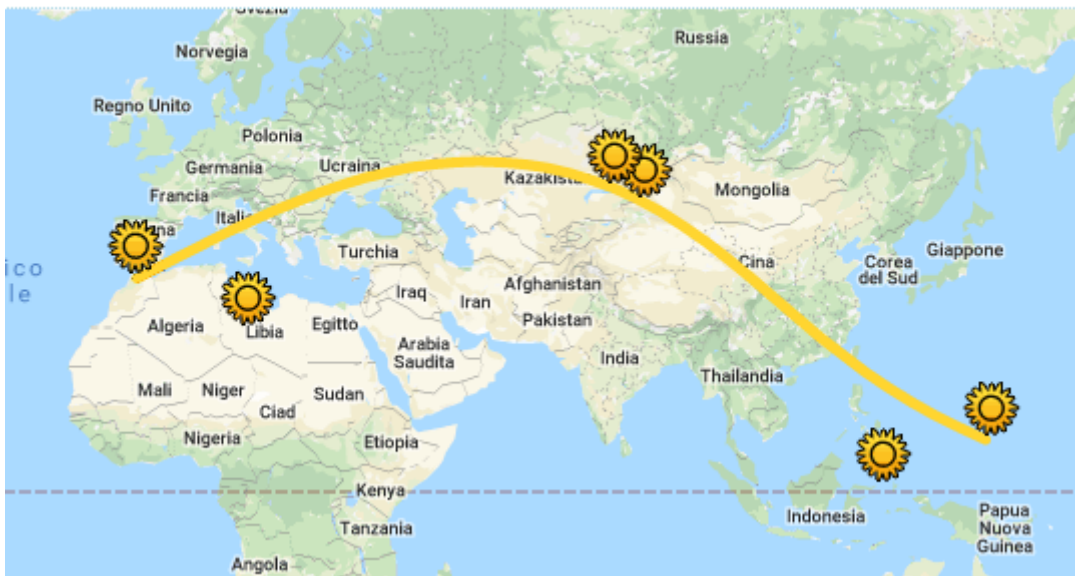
Svezia
Russia
Norvegia
Regno Unito
Polonia
Germania
Ucraina
Francia
Kazakistan
Mongolia
Itali
ico
le
Turchia
Cina
Corea del Sud
Giappone
Iraq
Iran
Afghanistan
Algeria
Libia
Egitto
Pakistan
Arabia Saudita
India
Mali
Niger
Sudan
Thailandia
Ciad
Nigeria
Etiopia
Kenya
Indonesia
Papua Nuova Guinea
Tanzania
Angola